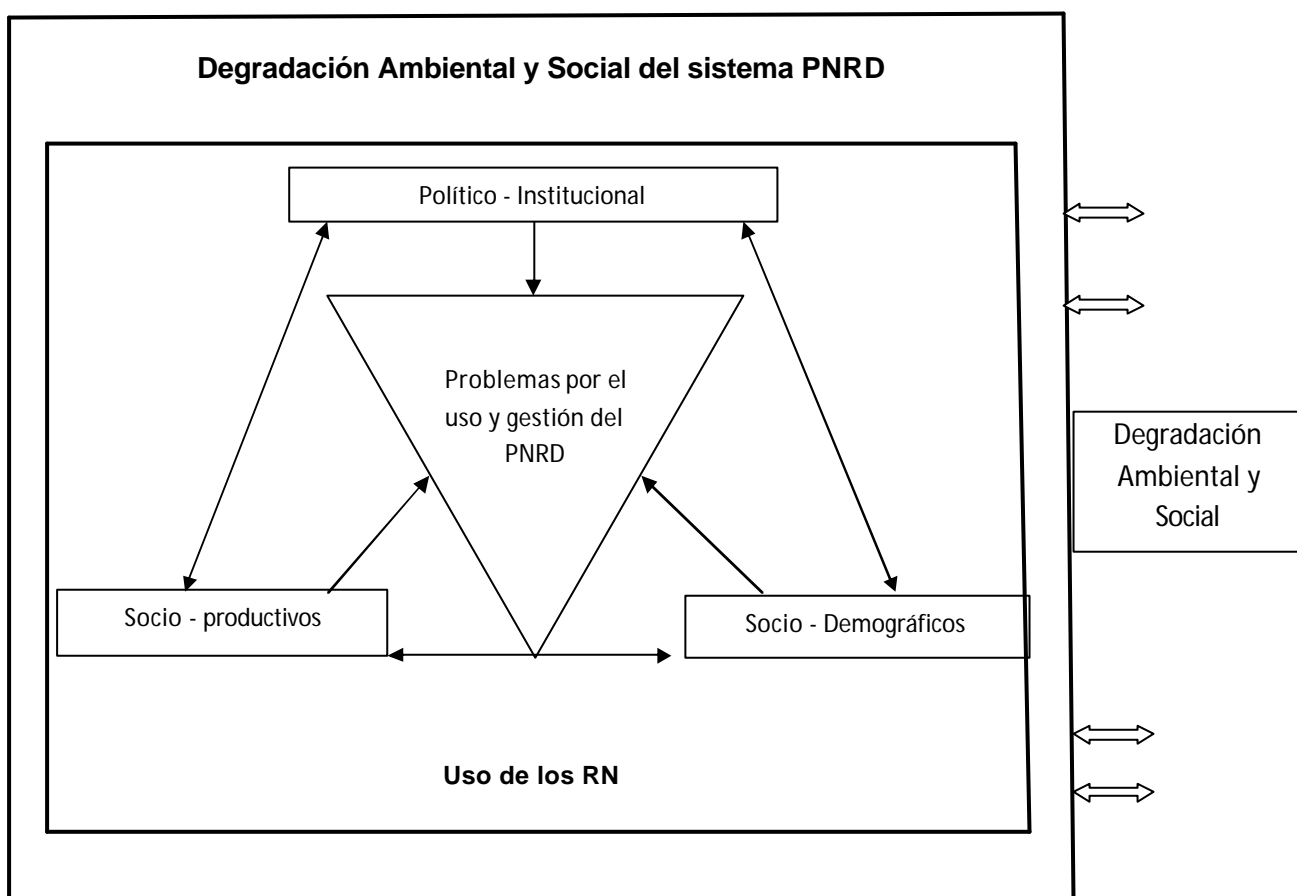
Degradación Ambiental y Social del sistema PNRD

Político - Institucional

Problemas por el uso y gestión del PNRD

Degradación Ambiental y Social

Socio - productivos

Socio - Demográficos

Uso de los RN